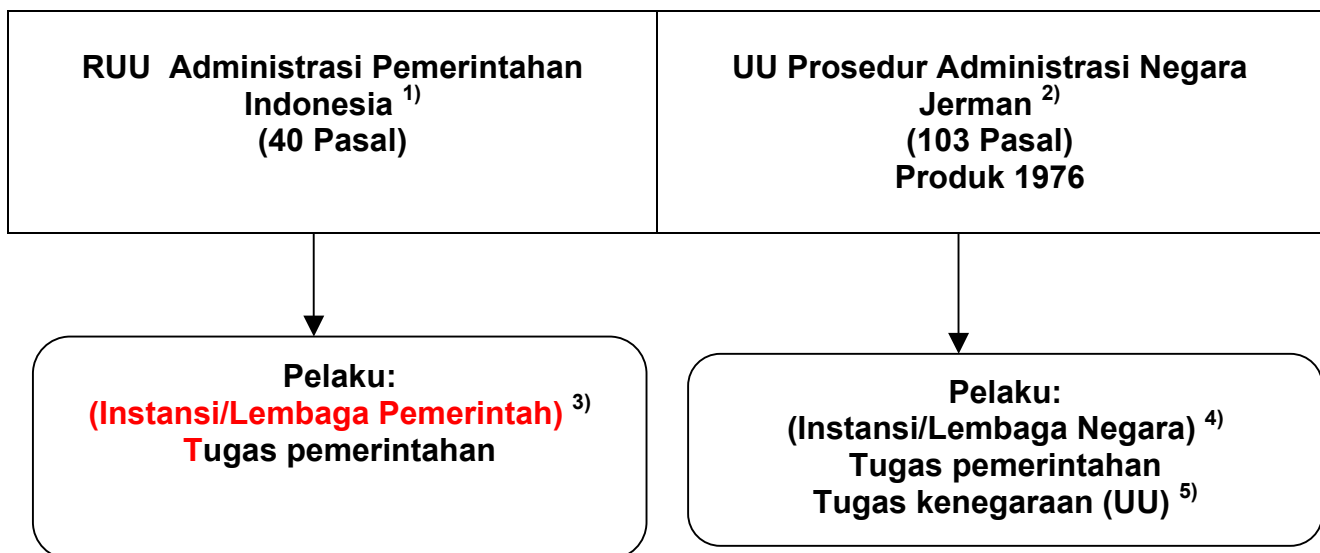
RUU Administrasi Pemerintahan Indonesia $^{1)}$
(40 Pasal)

UU Prosedur Administrasi Negara Jerman $^{2)}$
(103 Pasal)
Produk 1976

Pelaku:
(Instansi/Lembaga Pemerintah) $^{3)}$
Tugas pemerintahan

Pelaku:
(Instansi/Lembaga Negara) $^{4)}$
Tugas pemerintahan
Tugas kenegaraan (UU) $^{5)}$